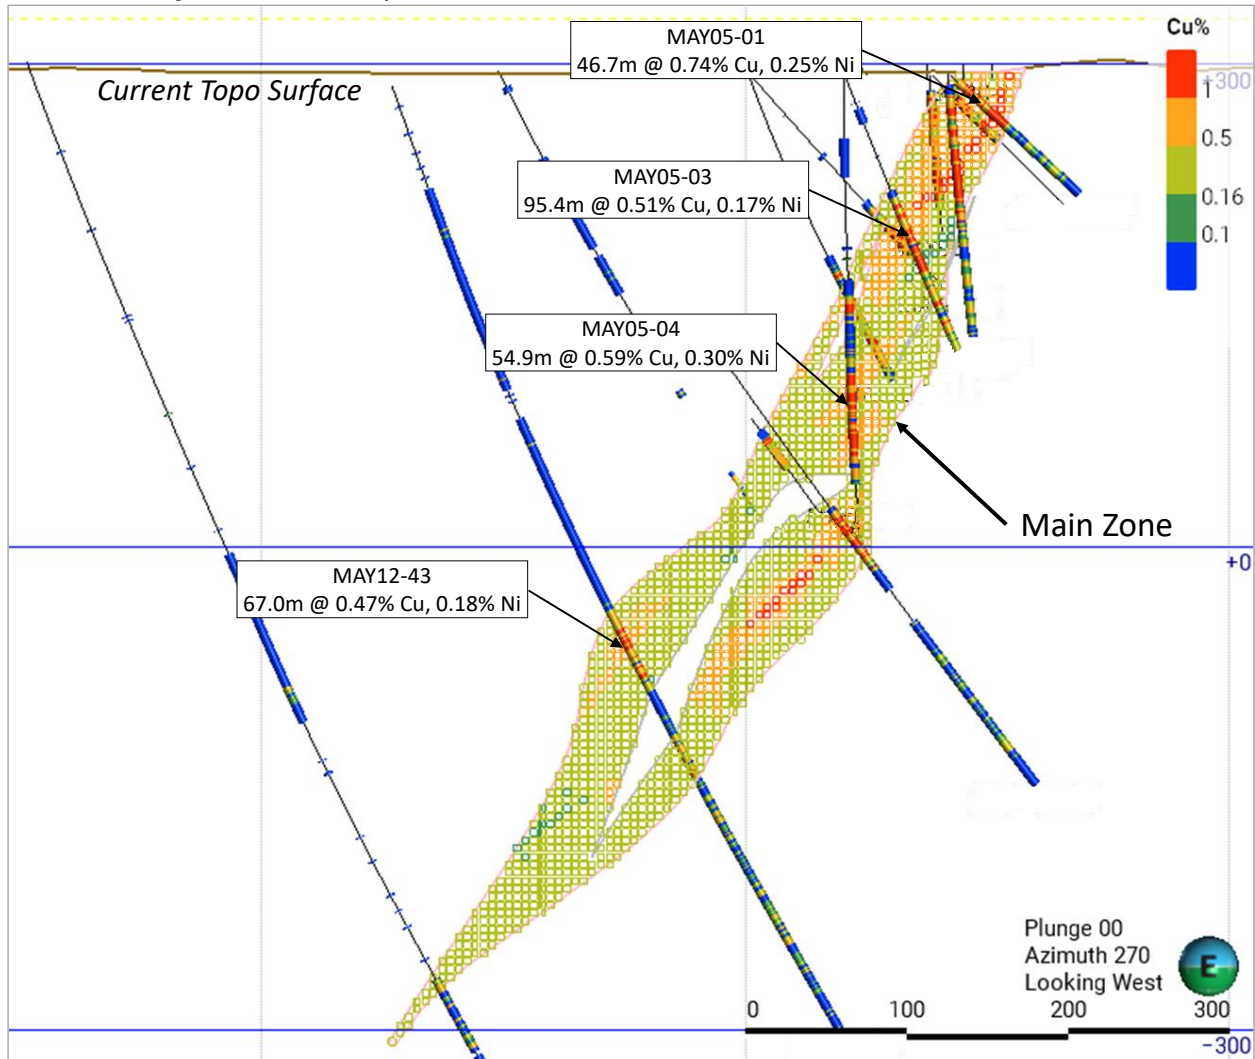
Current Topo Surface

MAY05-01
46.7m @ 0.74% Cu, 0.25% Ni

MAY05-03
95.4m @ 0.51% Cu, 0.17% Ni

MAY05-04
54.9m @ 0.59% Cu, 0.30% Ni

Main Zone

MAY12-43
67.0m @ 0.47% Cu, 0.18% Ni

Cu%
1
0.5
0.16
0.1

+300
+0
-300

Plunge 00
Azimuth 270
Looking West

E

0
100
200
300